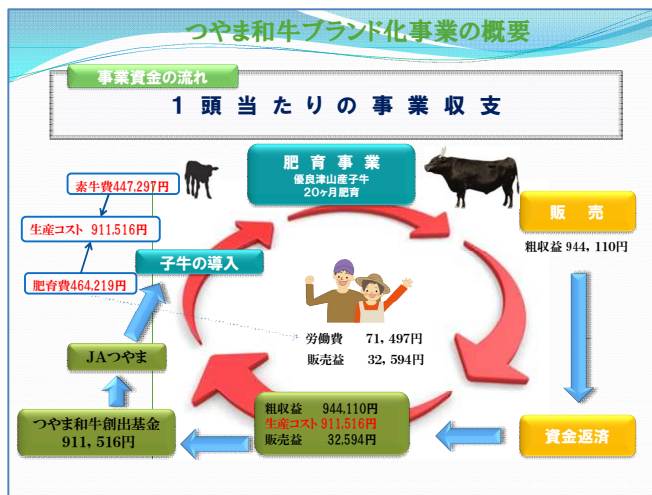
つやま和牛ブランド化事業の概要

事業資金の流れ

１ 頭 当 たり の 事 業 収 支

肥 育 事 業
優良津山産子牛
20ヶ月肥育

販 売
粗収益 944，110円

素牛費447,297円

生産コスト 911,516円

肥育費464,219円

子牛の導入

労働費 71，497円
販売益 32，594円

JAつやま

つやま和牛創出基金
911，516円

粗収益 944,110円
生産コスト 911,516円
販売益 32,594円

資金返済